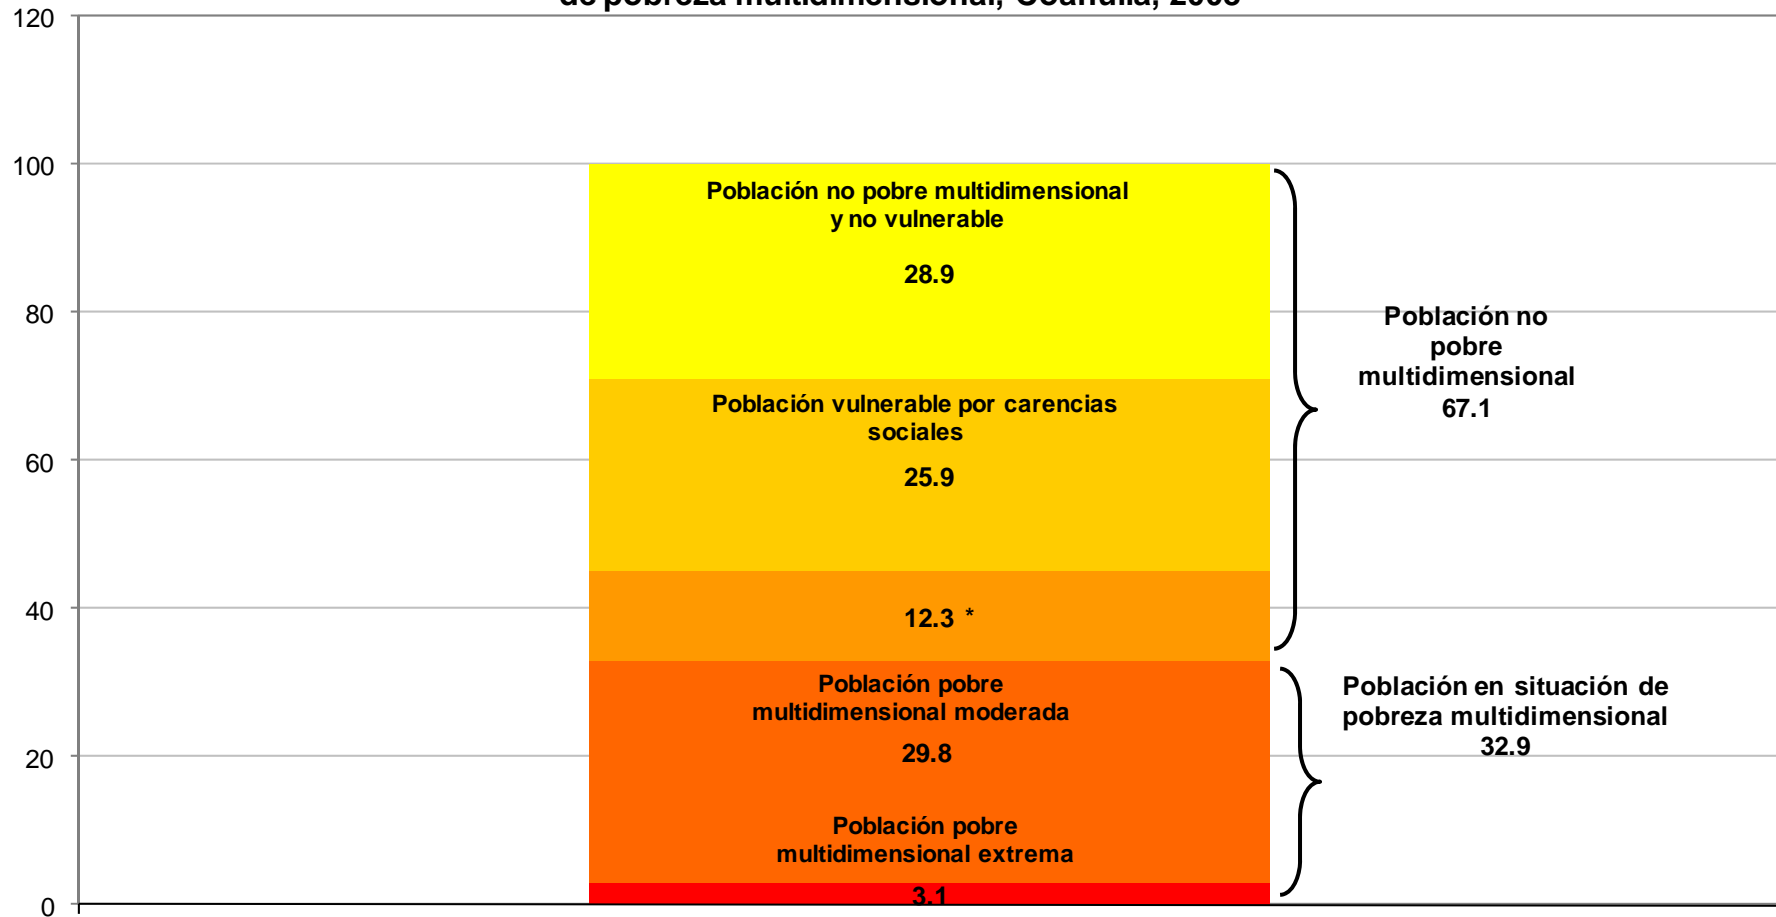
de pobreza multidimensional, Coahuila, 2008

120
100
80
60
40
20
0

Población no pobre multidimensional y no vulnerable

28.9

Población vulnerable por carencias sociales

25.9

12.3 *

Población pobre multidimensional moderada

29.8

Población pobre multidimensional extrema

3.1

Población no pobre multidimensional
67.1

Población en situación de pobreza multidimensional
32.9